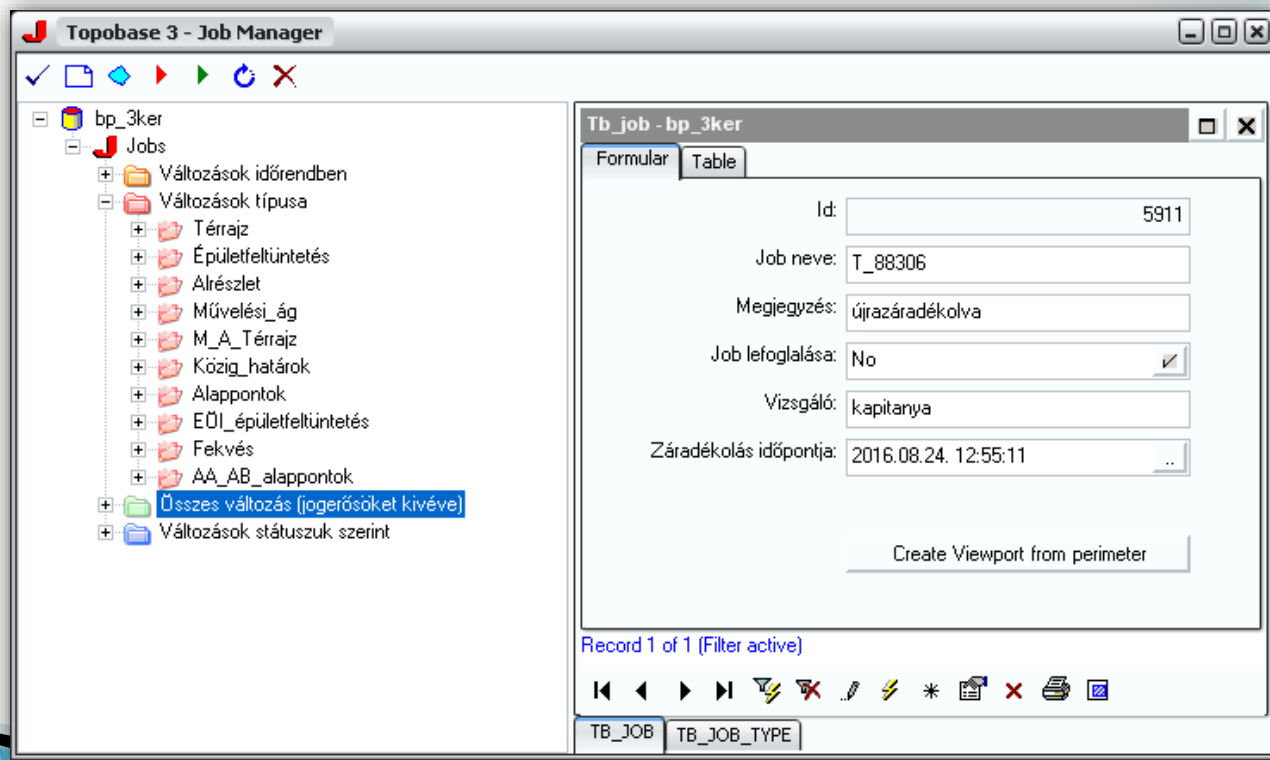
Topobase 3 - Job Manager

bp_3ker
Jobs
Változások időrendben
Változások típusa
Térrajz
Épületfeltüntetés
Alrészlet
Művelési_ág
M_A_Térrajz
Közig_határok
Alappontok
EÖI_épületfeltüntetés
Fekvés
AA_AB_alappontok
Összes változás (jogerősöket kivéve)
Változások státuszuk szerint

Tb_job - bp_3ker
Formular
Table

| | |
|---|---|
| Id: | 5911 |
| Job neve: | T_88306 |
| Megjegyzés: | újrazáradékolva |
| Job lefoglalása: | No |
| Vizsgáló: | kapitanya |
| Záradékolás időpontja: | 2016.08.24. 12:55:11 |

Create Viewport from perimeter

Record 1 of 1 (Filter active)

TB_JOB
TB_JOB_TYPE